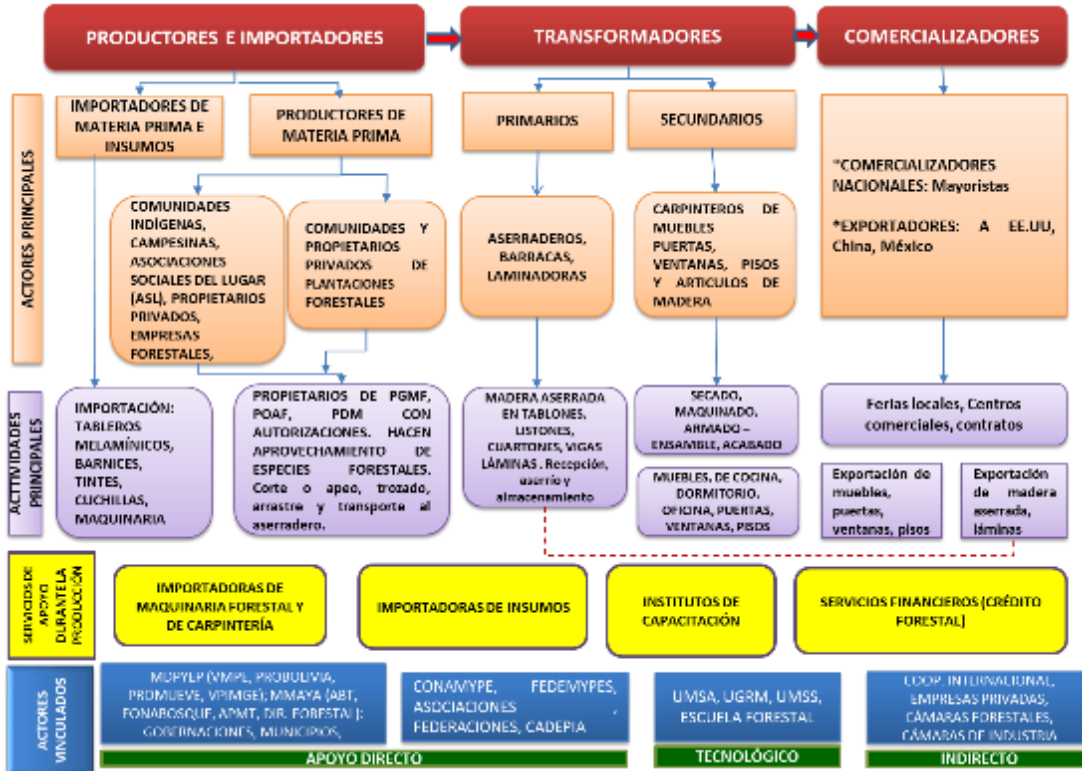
PRODUCTORES E IMPORTADORES

TRANSFORMADORES

COMERCIALIZADORES

ACTORES PRINCIPALES

IMPORTADORES DE MATERIA PRIMA E INSUMOS

PRODUCTORES DE MATERIA PRIMA

PRIMARIOS

SECUNDARIOS

*COMERCIALIZADORES NACIONALES: Mayoristas

*EXPORTADORES: A EE.UU, China, México

COMUNIDADES INDÍGENAS, CAMPESINAS, ASOCIACIONES SOCIALES DEL LUGAR (ASL), PROPIETARIOS PRIVADOS, EMPRESAS FORESTALES,

COMUNIDADES Y PROPIETARIOS PRIVADOS DE PLANTACIONES FORESTALES

ASERRADEROS, BARRACAS, LAMINADORAS

CARPINTEROS DE MUEBLES PUERTAS, VENTANAS, PISOS Y ARTICULOS DE MADERA

ACTIVIDADES PRINCIPALES

IMPORTACIÓN: TABLEROS MELAMÍNICOS, BARNICES, TINTES, CUCHILLAS, MAQUINARIA

PROPIETARIOS DE PGMF, POAF, PDM CON AUTORIZACIONES. HACEN APROVECHAMIENTO DE ESPECIES FORESTALES. Corte o apeo, trozado, arrastre y transporte al aserradero.

MADERA ASERRADA EN TABLONES, LISTONES, CUARTONES, VIGAS LÁMINAS . Recepción, aserrío y almacenamiento

SECADO, MAQUINADO, ARMADO – ENSAMBLE, ACABADO

MUEBLES, DE COCINA, DORMITORIO, OFICINA, PUERTAS, VENTANAS, PISOS

Ferias locales, Centros comerciales, contratos

Exportación de muebles, puertas, ventanas, pisos

Exportación de madera aserrada, láminas

SERVICIOS DE APOYO DURANTE LA PRODUCCIÓN

IMPORTADORAS DE MAQUINARIA FORESTAL Y DE CARPINTERÍA

IMPORTADORAS DE INSUMOS

INSTITUTOS DE CAPACITACIÓN

SERVICIOS FINANCIEROS (CRÉDITO FORESTAL)

ACTORES VINCULADOS

MDPYEP (VMPE, PROBOLIVIA, PROMUEVE, VPIMGE), MMAYA (ABT, FONABOSQUE, APMT, DIR. FORESTAL); GOBERNACIONES, MUNICIPIOS,

CONAMYPE, FEDEMYPES, ASOCIACIONES, FEDERACIONES, CADEPIA

UMSA, UGRM, UMSS, ESCUELA FORESTAL

COOP. INTERNACIONAL, EMPRESAS PRIVADAS, CÁMARAS FORESTALES, CÁMARAS DE INDUSTRIA

APOYO DIRECTO

TECNOLÓGICO

INDIRECTO